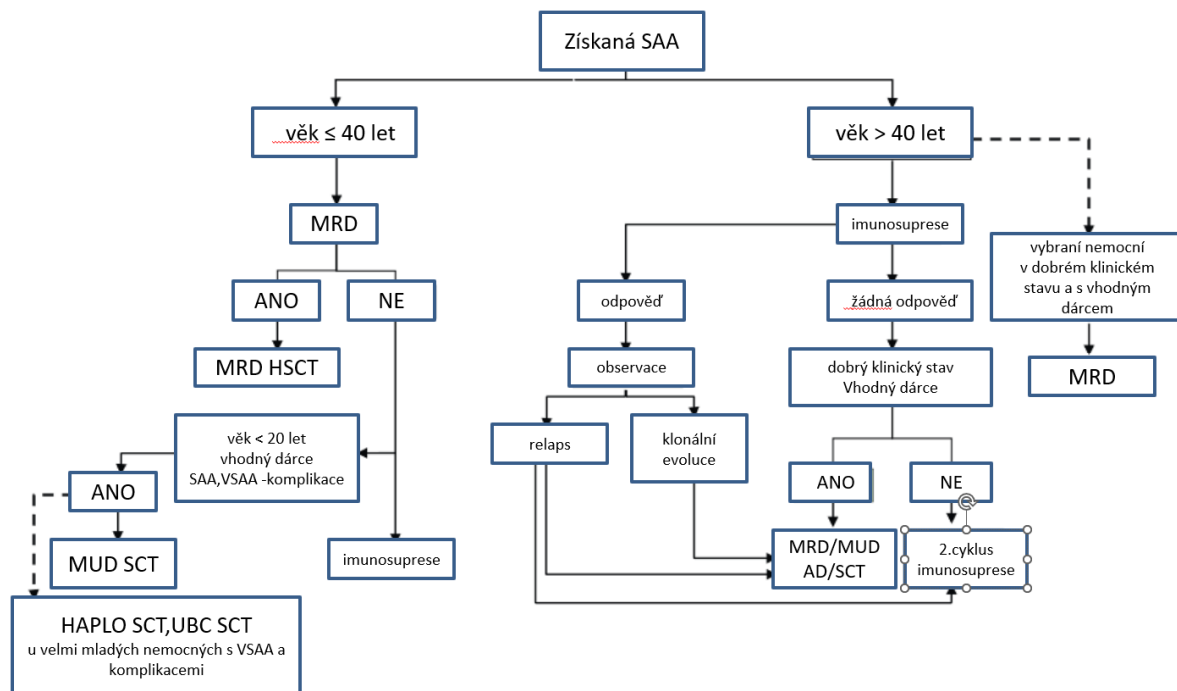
Získaná SAA

věk ≤ 40 let

věk > 40 let

MRD

ANO

NE

MRD HSCT

věk < 20 let
vhodný dárce
SAA,VSAA -komplikace

ANO

MUD SCT

HAPLO SCT,UBC SCT
u velmi mladých nemocných s VSAA a komplikacemi

imunosuprese

imunosuprese

odpověď

observace

relaps

klonální evoluce

žádná odpověď

dobrý klinický stav
Vhodný dárce

ANO

NE

MRD/MUD AD/SCT

2.cyklus imunosuprese

vybraní nemocní v dobrém klinickém stavu a s vhodným dárcem

MRD